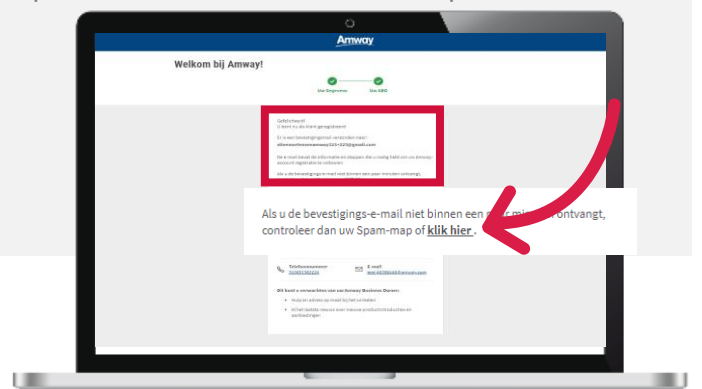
Amway

Welkom bij Amway!

Uw Gegevens

Uw ABO

Gefeliciteerd!
U bent nu als klant geregistreerd!

Er is een bevestigingsmail verzonden naar:
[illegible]@gmail.com

De e-mail bevat de informatie en stappen die u nodig hebt om uw Amway-account registratie te voltooien.

Als u de bevestigings-e-mail niet binnen een paar minuten ontvangt,

Als u de bevestigings-e-mail niet binnen een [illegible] ontvangt, controleer dan uw Spam-map of klik hier .

Telefoonnummer
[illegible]

E-mail
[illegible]@amway.com

Dit kunt u verwachten van uw Amway Business Owner:

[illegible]

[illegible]